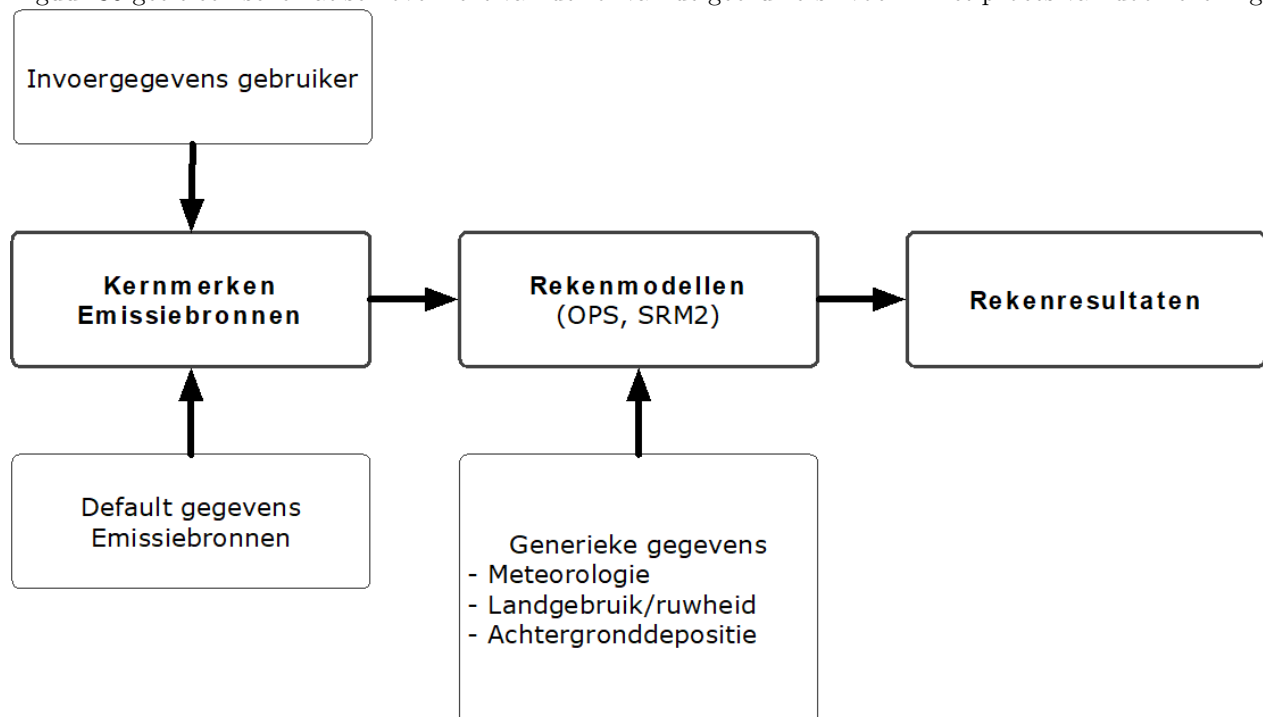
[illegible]

Invoergegevens gebruiker

Kernmerken Emissiebronnen

Rekenmodellen (OPS, SRM2)

Rekenresultaten

Default gegevens Emissiebronnen

Generieke gegevens
- Meteorologie
- Landgebruik/ruwheid
- Achtergronddepositie